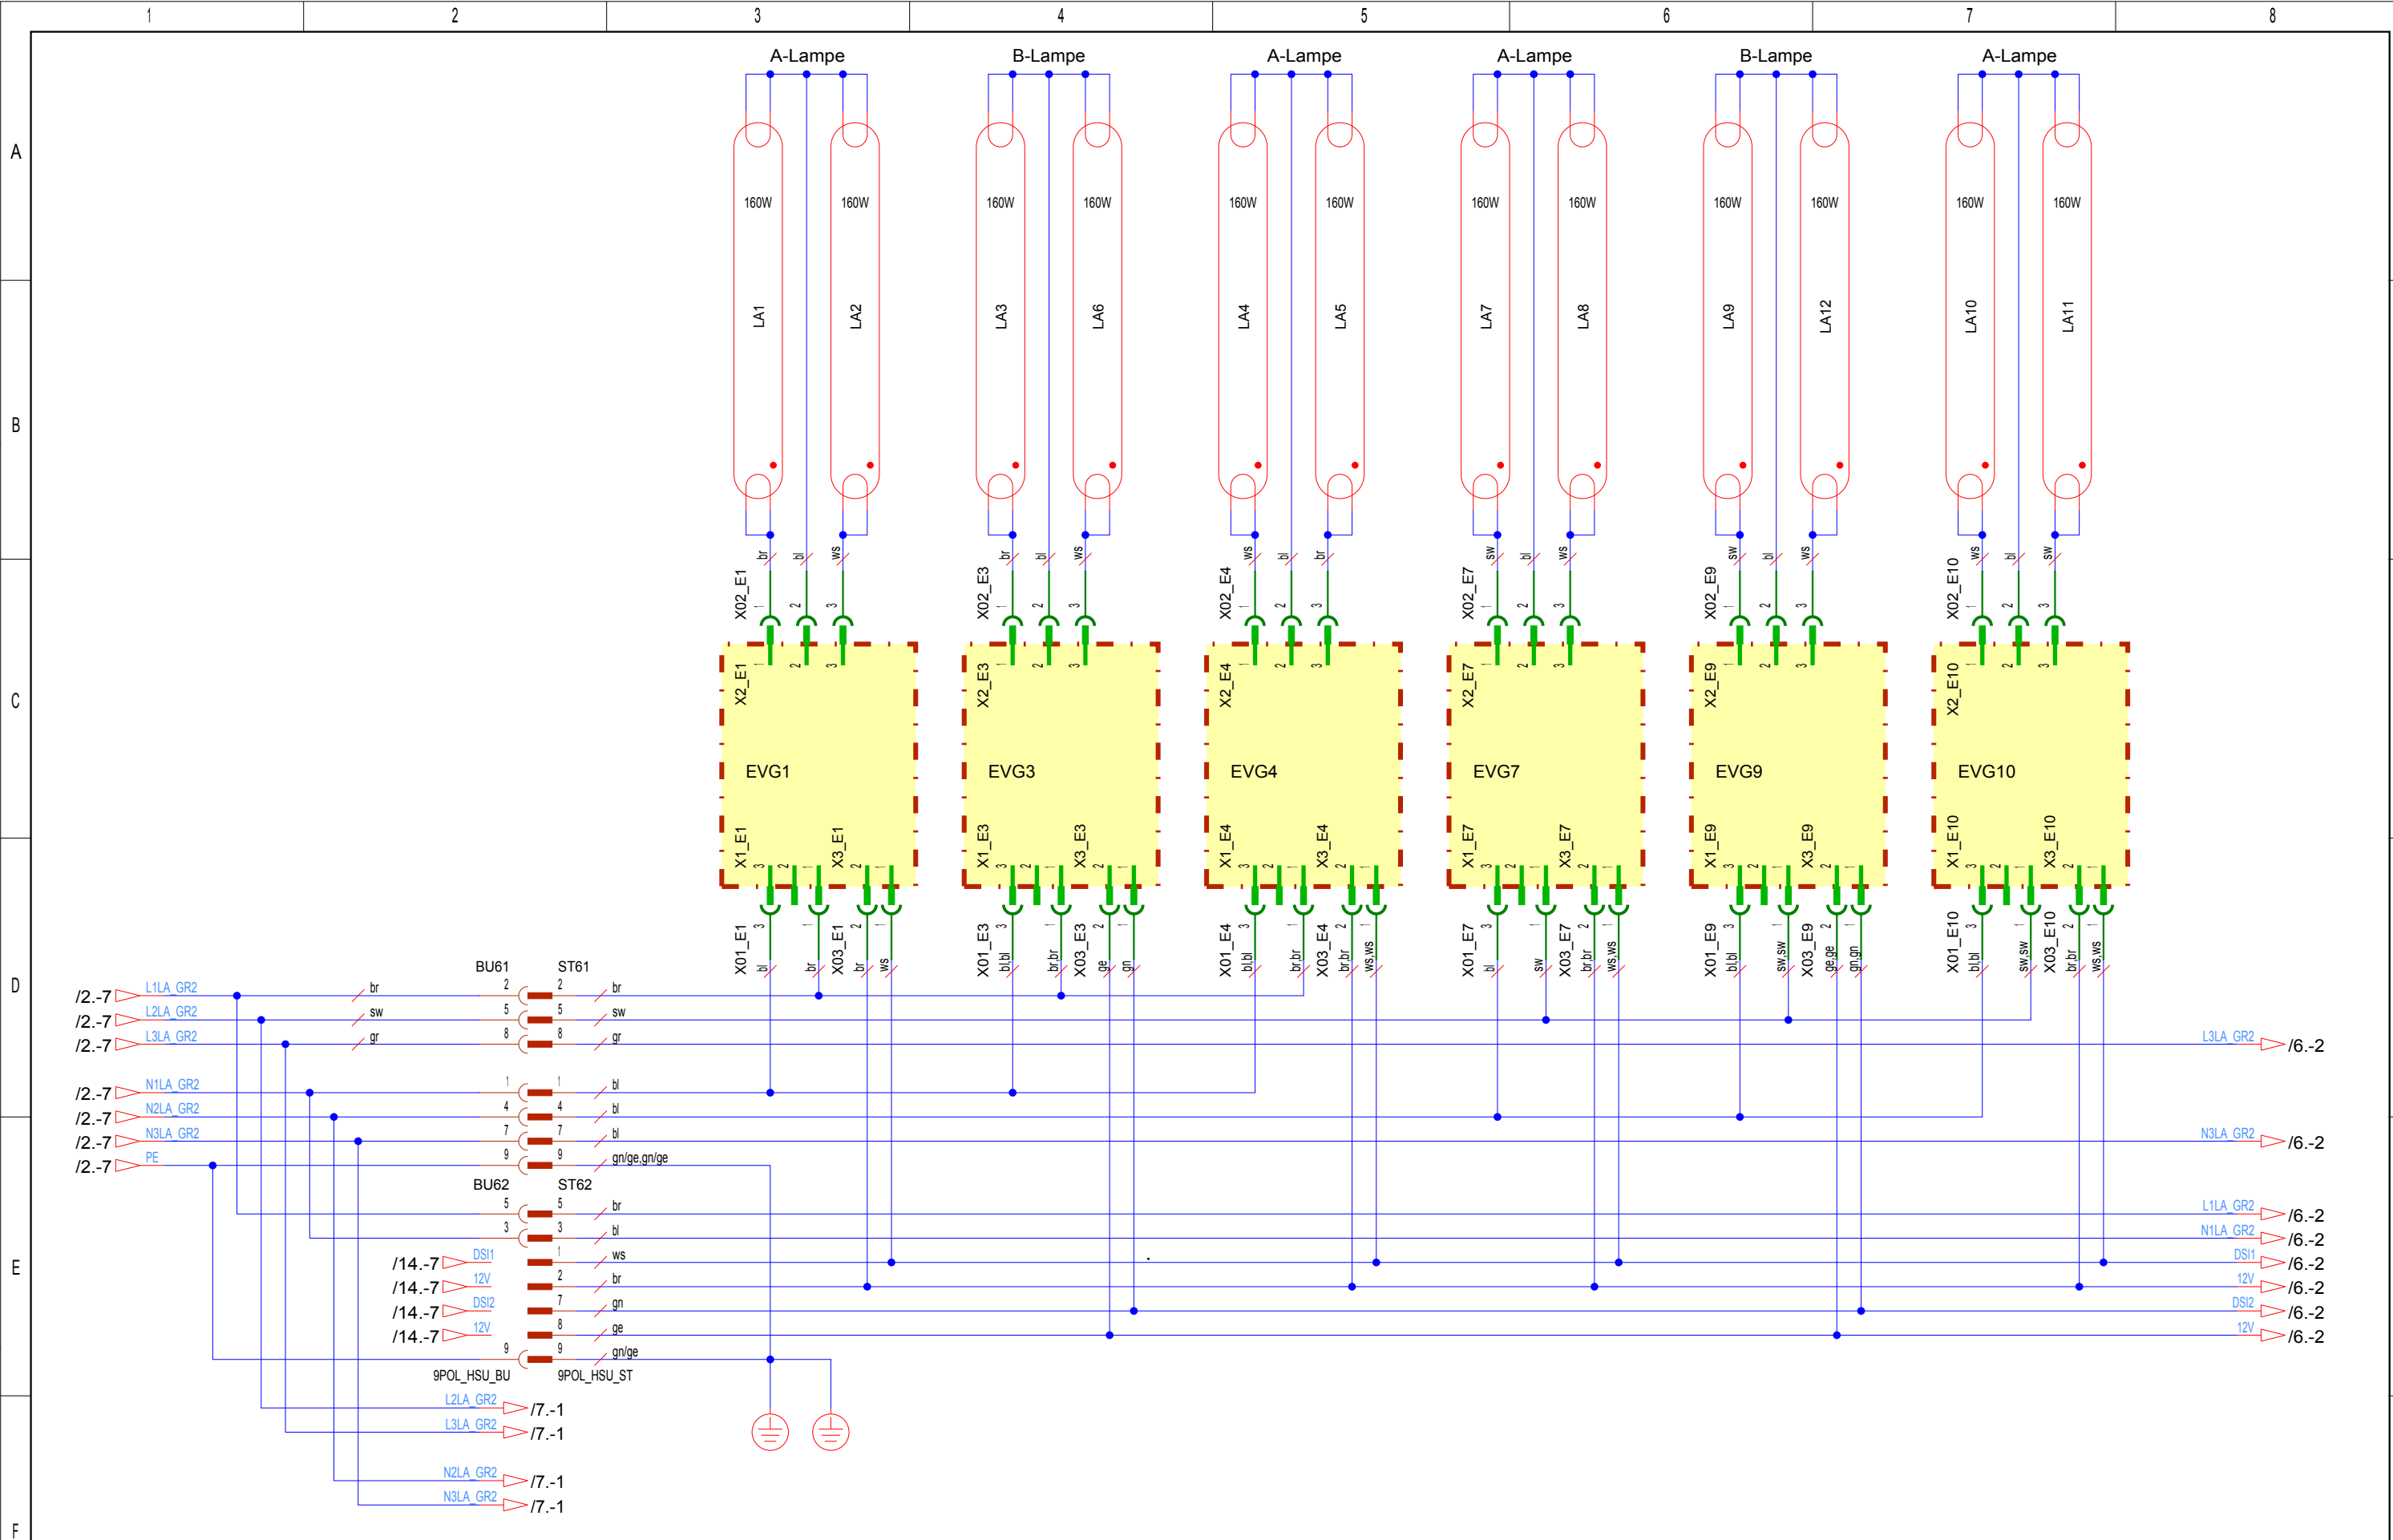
1 2 3 4 5 6 7 8

A B C D E F

A-Lampe B-Lampe A-Lampe A-Lampe B-Lampe A-Lampe

160W 160W 160W 160W 160W 160W 160W 160W 160W 160W 160W 160W

LA1 LA2 LA3 LA6 LA4 LA5 LA7 LA8 LA9 LA12 LA10 LA11

br bl ws br bl ws ws bl br sw bl ws sw bl ws ws bl sw

X02_E1 X02_E3 X02_E4 X02_E7 X02_E9 X02_E10

X2_E1 X2_E3 X2_E4 X2_E7 X2_E9 X2_E10

EVG1 EVG3 EVG4 EVG7 EVG9 EVG10

X1_E1 X3_E1 X1_E3 X3_E3 X1_E4 X3_E4 X1_E7 X3_E7 X1_E9 X3_E9 X1_E10 X3_E10

X01_E1 bl br X03_E1 br ws
X01_E3 bl,bl br,br X03_E3 ge gn
X01_E4 bl,bl br,br X03_E4 br,br ws,ws
X01_E7 bl sw X03_E7 br,br ws,ws
X01_E9 bl,bl sw,sw X03_E9 ge,ge gn,gn
X01_E10 bl,bl sw,sw X03_E10 br,br ws,ws

BU61 ST61
/2.-7 L1LA_GR2 br 2 2 br
/2.-7 L2LA_GR2 sw 5 5 sw
/2.-7 L3LA_GR2 gr 8 8 gr
/2.-7 N1LA_GR2 1 1 bl
/2.-7 N2LA_GR2 4 4 bl
/2.-7 N3LA_GR2 7 7 bl
/2.-7 PE 9 9 gn/ge,gn/ge

BU62 ST62
5 5 br
3 3 bl
/14.-7 DSI1 1 ws
/14.-7 12V 2 br
/14.-7 DSI2 7 gn
/14.-7 12V 8 ge
9 9 gn/ge
9POL_HSU_BU 9POL_HSU_ST

L2LA_GR2 /7.-1
L3LA_GR2 /7.-1
N2LA_GR2 /7.-1
N3LA_GR2 /7.-1

L3LA_GR2 /6.-2
N3LA_GR2 /6.-2
L1LA_GR2 /6.-2
N1LA_GR2 /6.-2
DSI1 /6.-2
12V /6.-2
DSI2 /6.-2
12V /6.-2